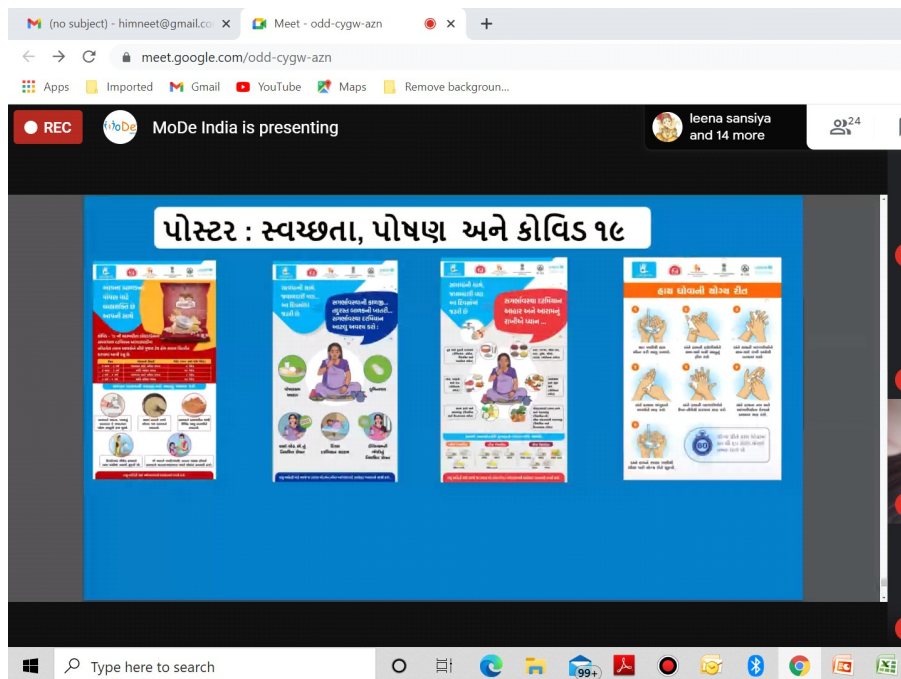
(no subject) - himneet@gmail.co ×
Meet - odd-cygw-azn ×
+
meet.google.com/odd-cygw-azn
Apps
Imported
Gmail
YouTube
Maps
Remove backgroun...
REC
MoDe India is presenting
leena sansiya and 14 more
24

પોસ્ટર : સ્વચ્છતા, પોષણ અને કોવિડ ૧૯

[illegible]

સગર્ભાવસ્થા દરમિયાન આહાર અને આરામનું રાખીએ ધ્યાન ...

હાથ ધોવાની યોગ્ય રીત

60

Type here to search
99+